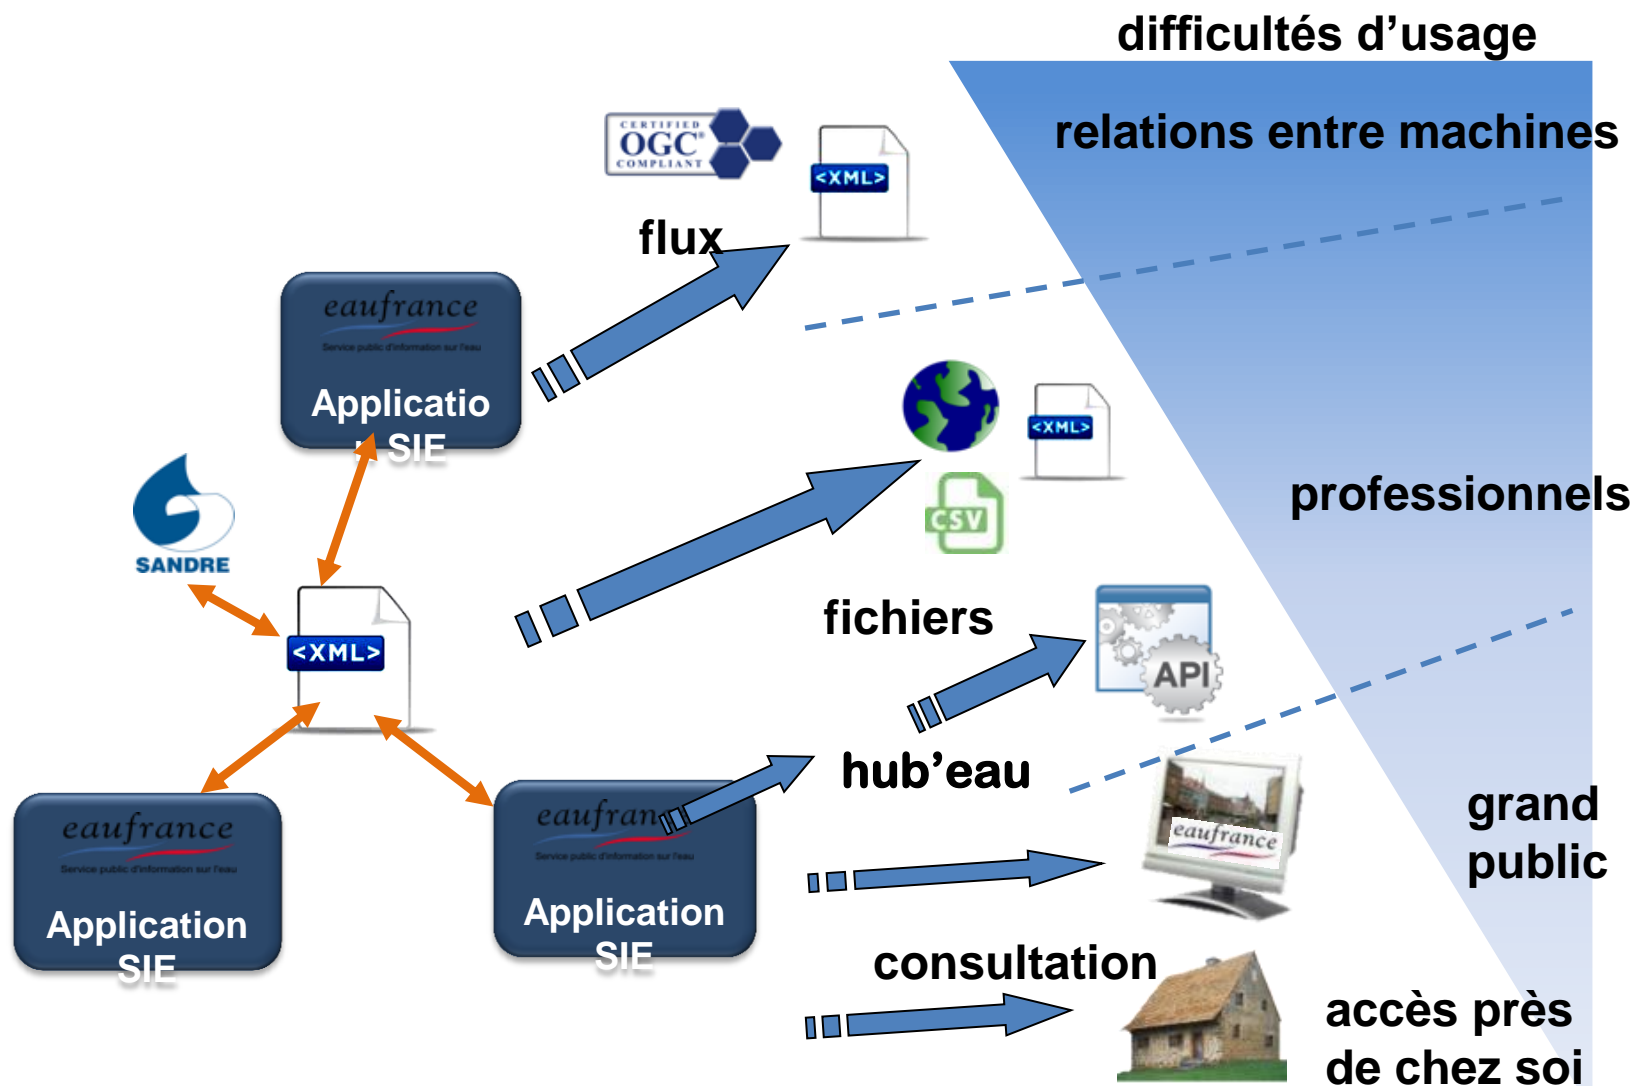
difficultés d'usage

relations entre machines

CERTIFIED OGC COMPLIANT

<XML>

flux

eaufrance
Service public d'information sur l'eau
Applicatio n SIE

<XML>

CSV

professionnels

SANDRE

<XML>

fichiers

API

hub'eau

eaufrance
Service public d'information sur l'eau
Application SIE

eaufrance
Service public d'information sur l'eau
Application SIE

eaufrance

grand public

consultation

accès près de chez soi